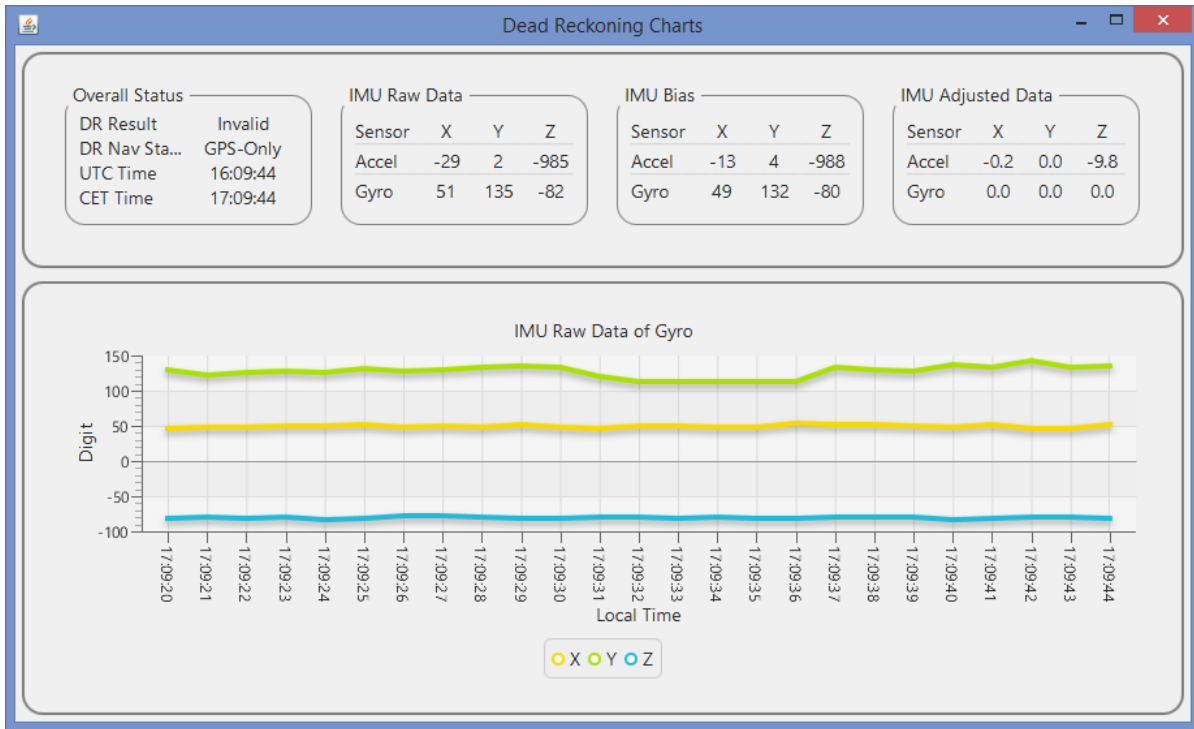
Dead Reckoning Charts

Overall Status

| | |
|---|---|
| DR Result | Invalid |
| DR Nav Sta... | GPS-Only |
| UTC Time | 16:09:44 |
| CET Time | 17:09:44 |

IMU Raw Data

| Sensor | X | Y | Z |
|---|---|---|---|
| Accel | -29 | 2 | -985 |
| Gyro | 51 | 135 | -82 |

IMU Bias

| Sensor | X | Y | Z |
|---|---|---|---|
| Accel | -13 | 4 | -988 |
| Gyro | 49 | 132 | -80 |

IMU Adjusted Data

| Sensor | X | Y | Z |
|---|---|---|---|
| Accel | -0.2 | 0.0 | -9.8 |
| Gyro | 0.0 | 0.0 | 0.0 |

IMU Raw Data of Gyro

Digit

150
100
50
0
-50
-100

17:09:20 17:09:21 17:09:22 17:09:23 17:09:24 17:09:25 17:09:26 17:09:27 17:09:28 17:09:29 17:09:30 17:09:31 17:09:32 17:09:33 17:09:34 17:09:35 17:09:36 17:09:37 17:09:38 17:09:39 17:09:40 17:09:41 17:09:42 17:09:43 17:09:44

Local Time

X Y Z